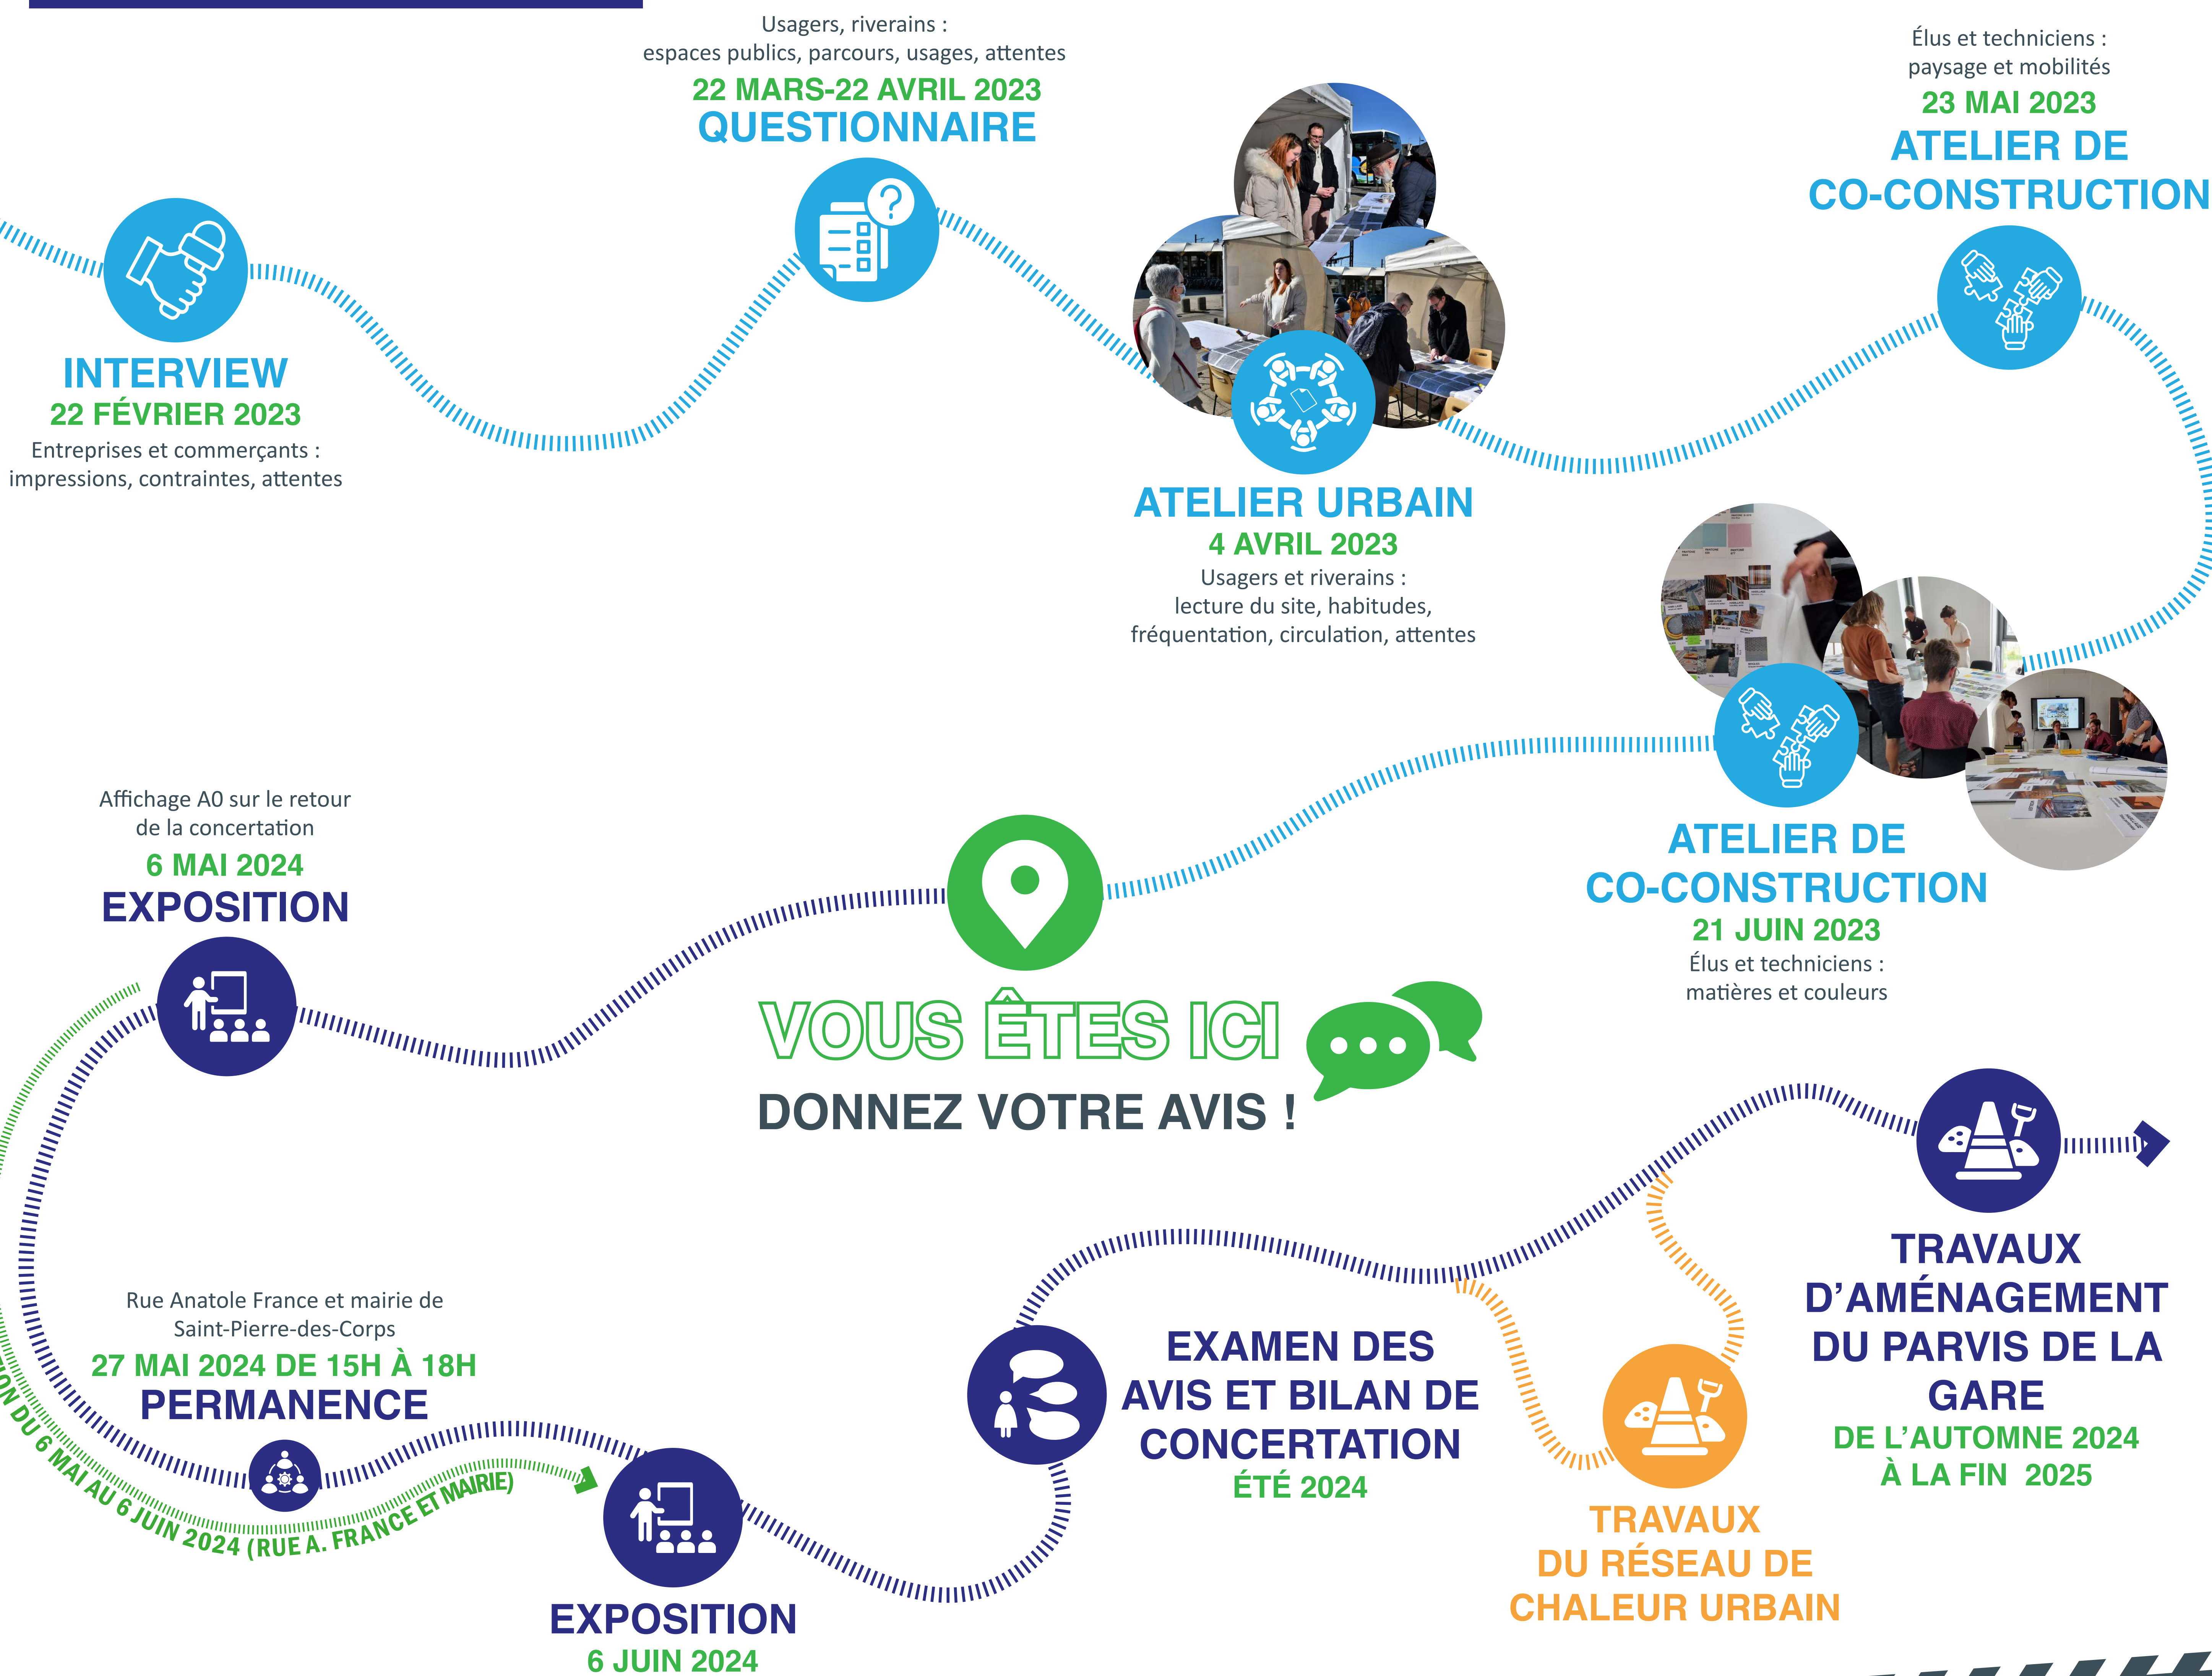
Usagers, riverains :
espaces publics, parcours, usages, attentes
22 MARS-22 AVRIL 2023
QUESTIONNAIRE

Élus et techniciens :
paysage et mobilités
23 MAI 2023
ATELIER DE CO-CONSTRUCTION

INTERVIEW
22 FÉVRIER 2023
Entreprises et commerçants :
impressions, contraintes, attentes

ATELIER URBAIN
4 AVRIL 2023
Usagers et riverains :
lecture du site, habitudes, fréquentation, circulation, attentes

ATELIER DE CO-CONSTRUCTION
21 JUIN 2023
Élus et techniciens :
matières et couleurs

Affichage A0 sur le retour de la concertation
6 MAI 2024
EXPOSITION

VOUS ÊTES ICI
DONNEZ VOTRE AVIS !

Rue Anatole France et mairie de Saint-Pierre-des-Corps
27 MAI 2024 DE 15H À 18H
PERMANENCE

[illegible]ON DU 6 MAI AU 6 JUIN 2024 (RUE A. FRANCE ET MAIRIE)

EXPOSITION
6 JUIN 2024

EXAMEN DES AVIS ET BILAN DE CONCERTATION
ÉTÉ 2024

TRAVAUX DU RÉSEAU DE CHALEUR URBAIN

TRAVAUX D'AMÉNAGEMENT DU PARVIS DE LA GARE
DE L'AUTOMNE 2024 À LA FIN 2025